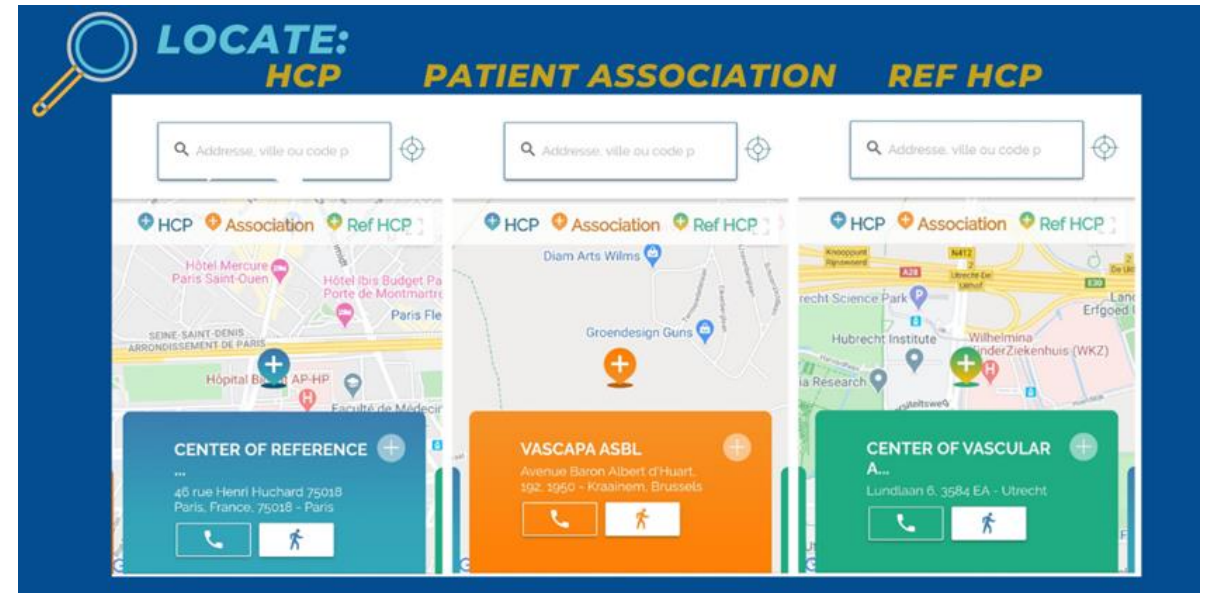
LOCATE:
HCP PATIENT ASSOCIATION REF HCP

Addresse, ville ou code p

HCP Association Ref HCP

Hôtel Mercure Paris Saint-Ouen
Hôtel Ibis Budget Pa Porte de Montmartre
Paris Fle
SEINE-SAINT-DENIS ARRONDISSEMENT DE PARIS
Hôpital B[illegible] AP-HP
Faculté de Médecin

CENTER OF REFERENCE ...
46 rue Henri Huchard 75018 Paris, France, 75018 - Paris

Addresse, ville ou code p

HCP Association Ref HCP

Diam Arts Wilms
Groendesign Guns

VASCAPA ASBL
Avenue Baron Albert d'Huart, 192, 1950 - Kraainem, Brussels

Addresse, ville ou code p

HCP Association Ref HCP

Knooppunt Rijnsweerd
N412
A28
Utrecht Science Park
Hubrecht Institute
Wilhelmina KinderZiekenhuis (WKZ)
Erfgoed
a Research

CENTER OF VASCULAR A...
Lundlaan 6, 3584 EA - Utrecht